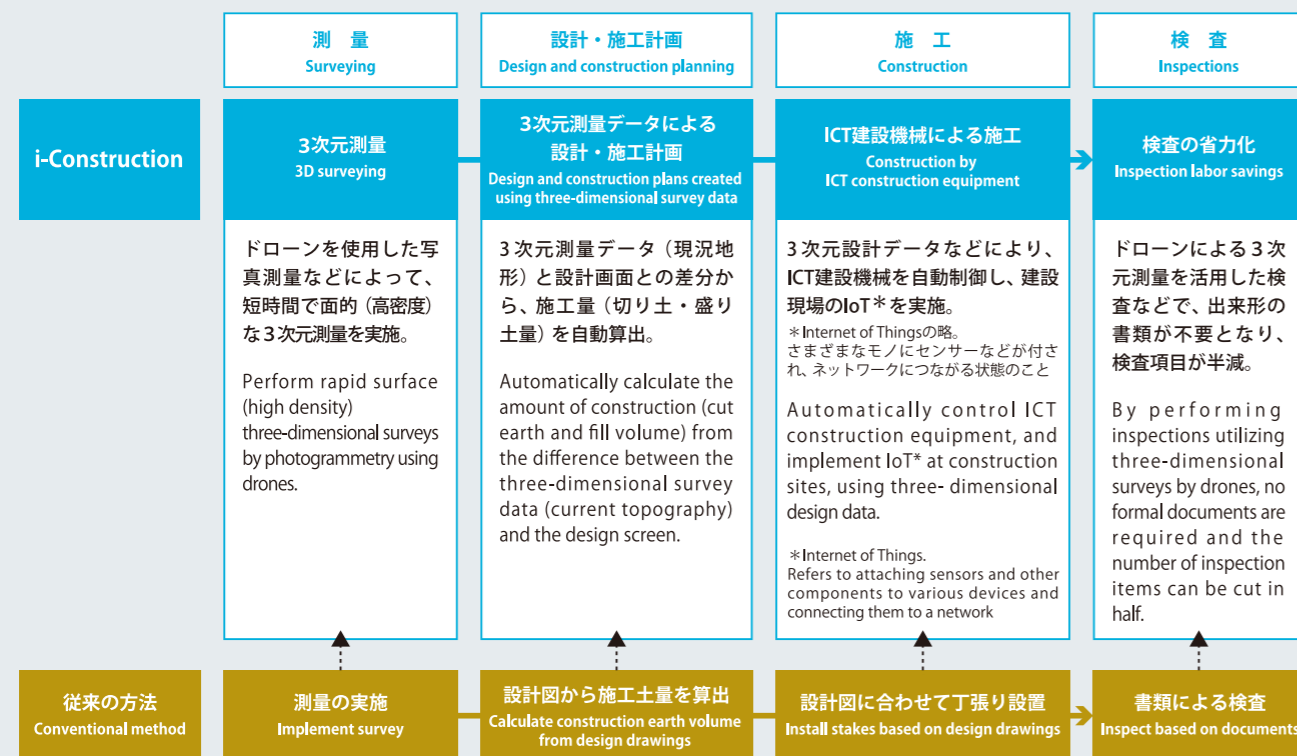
測 量
Surveying

設計・施工計画
Design and construction planning

施 工
Construction

検 査
Inspections

i-Construction

3次元測量
3D surveying

3次元測量データによる設計・施工計画
Design and construction plans created using three-dimensional survey data

ICT建設機械による施工
Construction by ICT construction equipment

検査の省力化
Inspection labor savings

ドローンを使用した写真測量などによって、短時間で面的（高密度）な3次元測量を実施。

Perform rapid surface (high density) three-dimensional surveys by photogrammetry using drones.

3次元測量データ（現況地形）と設計画面との差分から、施工量（切り土・盛り土量）を自動算出。

Automatically calculate the amount of construction (cut earth and fill volume) from the difference between the three-dimensional survey data (current topography) and the design screen.

3次元設計データなどにより、ICT建設機械を自動制御し、建設現場のIoT＊を実施。
＊Internet of Thingsの略。さまざまなモノにセンサーなどが付され、ネットワークにつながる状態のこと

Automatically control ICT construction equipment, and implement IoT* at construction sites, using three- dimensional design data.

＊Internet of Things.
Refers to attaching sensors and other components to various devices and connecting them to a network

ドローンによる3次元測量を活用した検査などで、出来形の書類が不要となり、検査項目が半減。

By performing inspections utilizing three-dimensional surveys by drones, no formal documents are required and the number of inspection items can be cut in half.

従来の方法
Conventional method

測量の実施
Implement survey

設計図から施工土量を算出
Calculate construction earth volume from design drawings

設計図に合わせて丁張り設置
Install stakes based on design drawings

書類による検査
Inspect based on documents